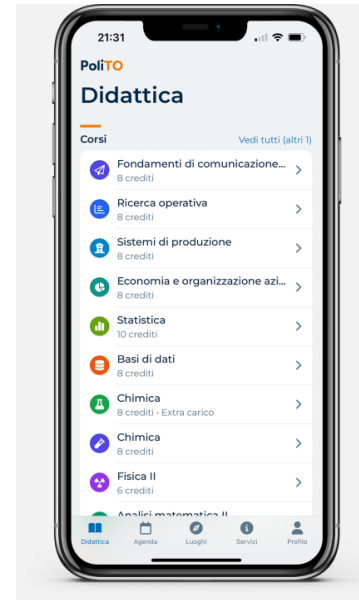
21:31

PoliTO

Didattica

Corsi

Vedi tutti (altri 1)

Fondamenti di comunicazione...
8 crediti

Ricerca operativa
8 crediti

Sistemi di produzione
8 crediti

Economia e organizzazione azi...
8 crediti

Statistica
10 crediti

Basi di dati
8 crediti

Chimica
8 crediti - Extra carico

Chimica
8 crediti

Fisica II
6 crediti

Analisi matematica II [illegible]

Didattica Agenda Luoghi Servizi Profilo